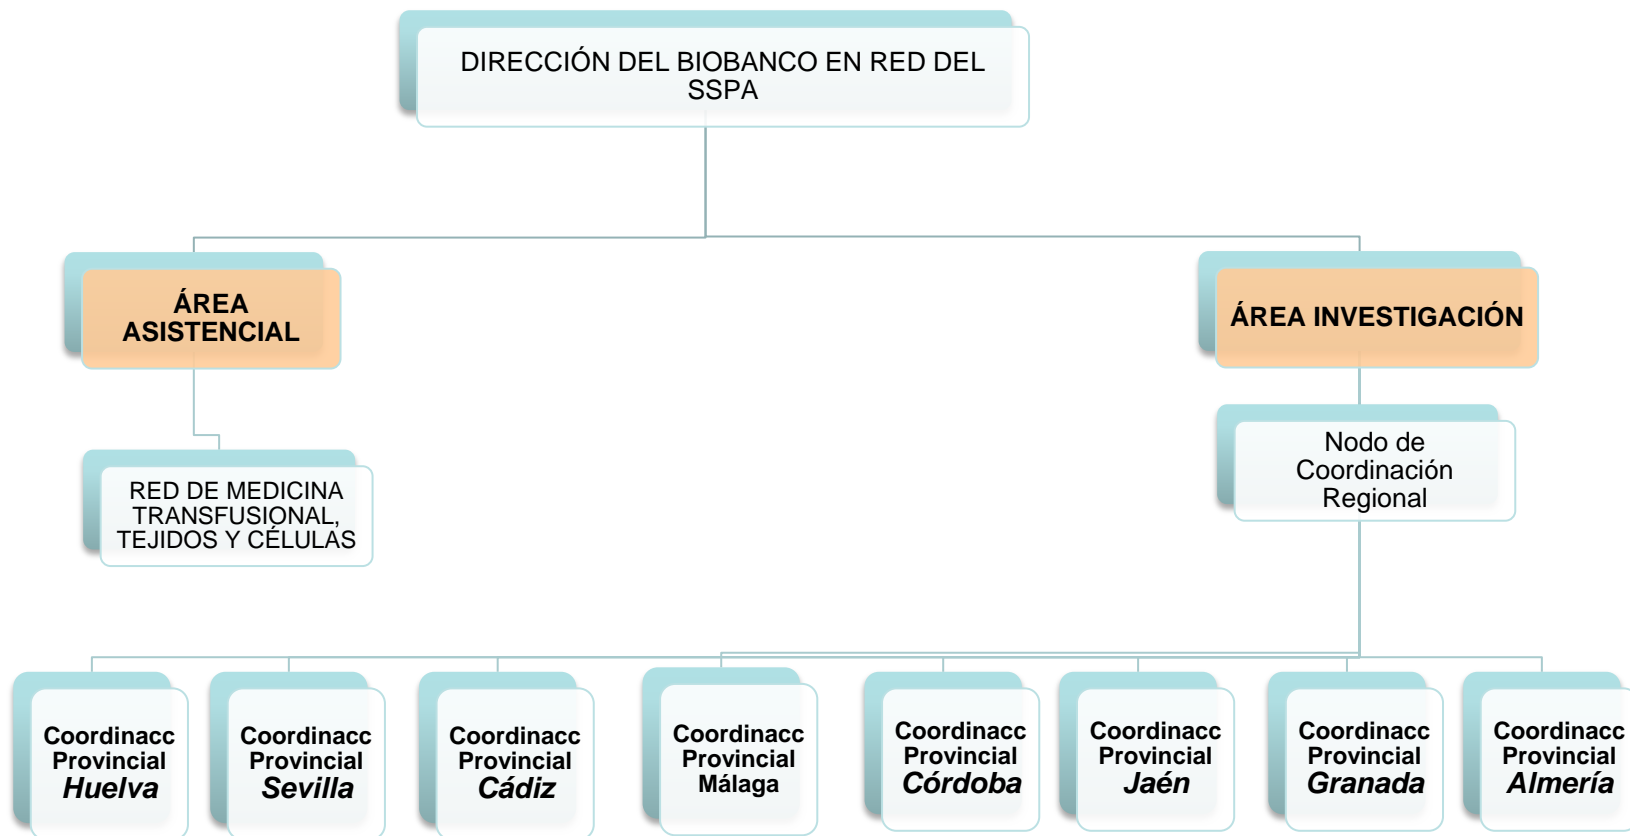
DIRECCIÓN DEL BIOBANCO EN RED DEL SSPA

ÁREA ASISTENCIAL

ÁREA INVESTIGACIÓN

RED DE MEDICINA TRANSFUSIONAL, TEJIDOS Y CÉLULAS

Nodo de Coordinación Regional

Coordinacc Provincial Huelva

Coordinacc Provincial Sevilla

Coordinacc Provincial Cádiz

Coordinacc Provincial Málaga

Coordinacc Provincial Córdoba

Coordinacc Provincial Jaén

Coordinacc Provincial Granada

Coordinacc Provincial Almería